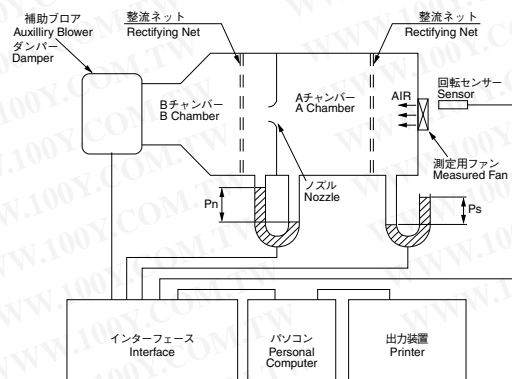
補助ブロア
Auxilliry Blower
ダンパー
Damper

整流ネット
Rectifying Net

整流ネット
Rectifying Net

Bチャンバー
B Chamber

Aチャンバー
A Chamber

AIR

回転センサー
Sensor

測定用ファン
Measured Fan

ノズル
Nozzle

Pn

Ps

インターフェース
Interface

パソコン
Personal
Computer

出力装置
Printer

WWW.100Y.COM.TW
WWW.100Y.COM.TW
WWW.100Y.COM.TW
WWW.100Y.COM.TW
WWW.100Y.COM.TW
WWW.100Y.COM.TW
WWW.100Y.COM.TW
WWW.100Y.COM.TW